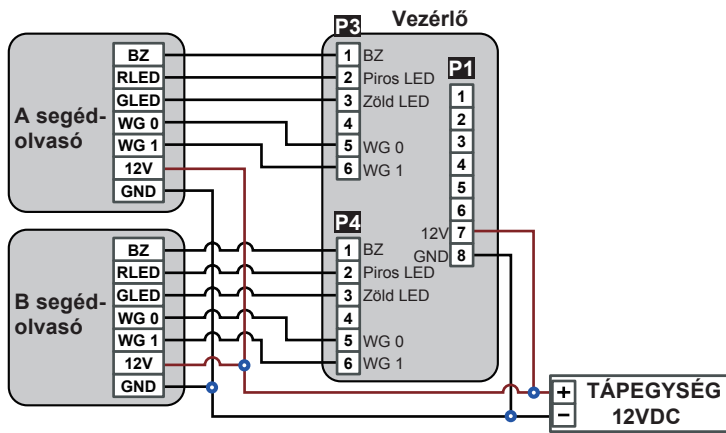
P3
Vezérlő

A segédolvasó
BZ
RLED
GLED
WG 0
WG 1
12V
GND

1 BZ
2 Piros LED
3 Zöld LED
4
5 WG 0
6 WG 1

P1
1
2
3
4
5
6
12V 7
GND 8

P4
1 BZ
2 Piros LED
3 Zöld LED
4
5 WG 0
6 WG 1

B segédolvasó
BZ
RLED
GLED
WG 0
WG 1
12V
GND

+
−
TÁPEGYSÉG
12VDC